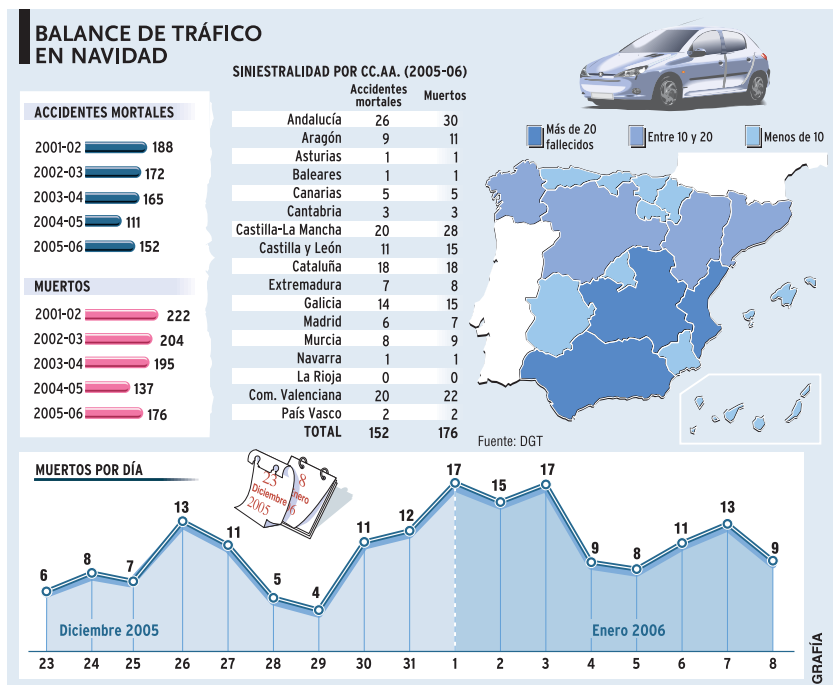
BALANCE DE TRÁFICO EN NAVIDAD

ACCIDENTES MORTALES

| | |
|---|---|
| 2001-02 | 188 |
| 2002-03 | 172 |
| 2003-04 | 165 |
| 2004-05 | 111 |
| 2005-06 | 152 |

MUERTOS

| | |
|---|---|
| 2001-02 | 222 |
| 2002-03 | 204 |
| 2003-04 | 195 |
| 2004-05 | 137 |
| 2005-06 | 176 |

SINIESTRALIDAD POR CC.AA. (2005-06)

| | Accidentes mortales | Muertos |
|---|---|---|
| Andalucía | 26 | 30 |
| Aragón | 9 | 11 |
| Asturias | 1 | 1 |
| Baleares | 1 | 1 |
| Canarias | 5 | 5 |
| Cantabria | 3 | 3 |
| Castilla-La Mancha | 20 | 28 |
| Castilla y León | 11 | 15 |
| Cataluña | 18 | 18 |
| Extremadura | 7 | 8 |
| Galicia | 14 | 15 |
| Madrid | 6 | 7 |
| Murcia | 8 | 9 |
| Navarra | 1 | 1 |
| La Rioja | 0 | 0 |
| Com. Valenciana | 20 | 22 |
| País Vasco | 2 | 2 |
| TOTAL | 152 | 176 |

Más de 20 fallecidos
Entre 10 y 20
Menos de 10

Fuente: DGT

MUERTOS POR DÍA

23 Diciembre 2005
8 Enero 2006

6 8 7 13 11 5 4 11 12 17 15 17 9 8 11 13 9

Diciembre 2005

Enero 2006

23 24 25 26 27 28 29 30 31 1 2 3 4 5 6 7 8

GRAFÍA